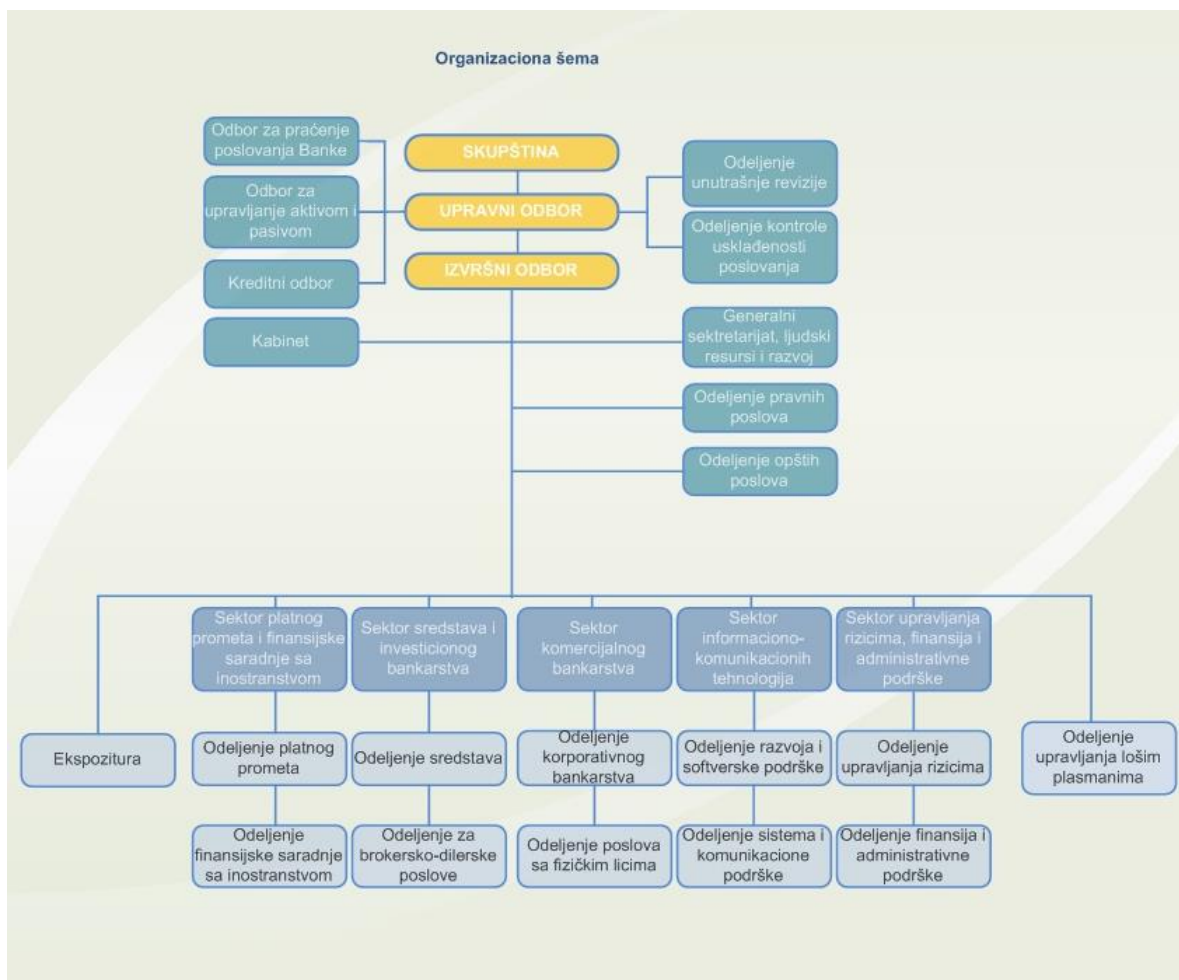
Organizaciona šema

Odbor za praćenje poslovanja Banke

Odbor za upravljanje aktivom i pasivom

Kreditni odbor

SKUPŠTINA

UPRAVNI ODBOR

IZVRŠNI ODBOR

Odeljenje unutrašnje revizije

Odeljenje kontrole usklađenosti poslovanja

Kabinet

Generalni sektretarijat, ljudski resursi i razvoj

Odeljenje pravnih poslova

Odeljenje opštih poslova

Ekspozitura

Sektor platnog prometa i finansijske saradnje sa inostranstvom

Odeljenje platnog prometa

Odeljenje finansijske saradnje sa inostranstvom

Sektor sredstava i investicionog bankarstva

Odeljenje sredstava

Odeljenje za brokersko-dilerske poslove

Sektor komercijalnog bankarstva

Odeljenje korporativnog bankarstva

Odeljenje poslova sa fizičkim licima

Sektor informaciono-komunikacionih tehnologija

Odeljenje razvoja i softverske podrške

Odeljenje sistema i komunikacione podrške

Sektor upravljanja rizicima, finansija i administrativne podrške

Odeljenje upravljanja rizicima

Odeljenje finansija i administrativne podrške

Odeljenje upravljanja lošim plasmanima